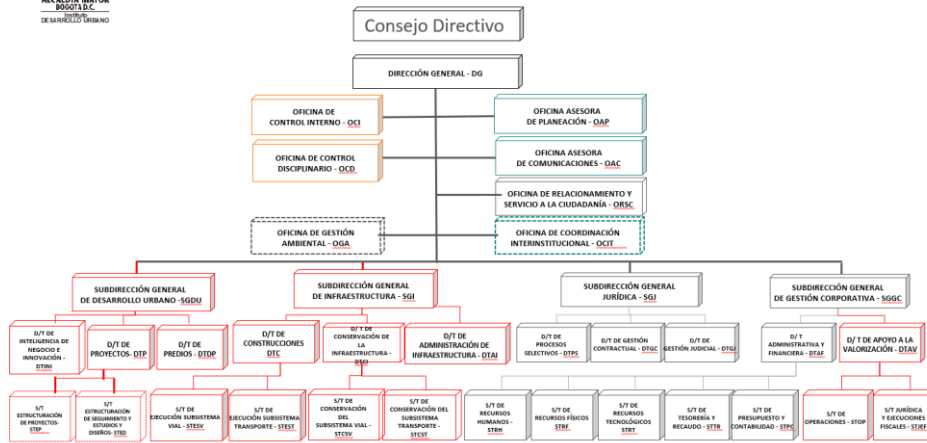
ALCALDÍA MAYOR BOGOTÁ D.C.
Instituto DESARROLLO URBANO

Consejo Directivo

DIRECCIÓN GENERAL - DG

OFICINA DE CONTROL INTERNO - OCI

OFICINA DE CONTROL DISCIPLINARIO - OCD

OFICINA ASESORA DE PLANEACIÓN - OAP

OFICINA ASESORA DE COMUNICACIONES - OAC

OFICINA DE RELACIONAMIENTO Y SERVICIO A LA CIUDADANÍA - ORSC

OFICINA DE GESTIÓN AMBIENTAL - OGA

OFICINA DE COORDINACIÓN INTERINSTITUCIONAL - OCIT

SUBDIRECCIÓN GENERAL DE DESARROLLO URBANO -SGDU

SUBDIRECCIÓN GENERAL DE INFRAESTRUCTURA - SGI

SUBDIRECCIÓN GENERAL JURÍDICA - SGJ

SUBDIRECCIÓN GENERAL DE GESTIÓN CORPORATIVA - SGGC

D/T DE INTELIGENCIA DE NEGOCIO E INNOVACIÓN - DTINI

D/T DE PROYECTOS- DTP

D/T DE PREDIOS - DTDP

D/T DE CONSTRUCCIONES DTC

D/T DE CONSERVACIÓN DE LA INFRAESTRUCTURA - DTCI

D/T DE ADMINISTRACIÓN DE INFRAESTRUCTURA - DTAI

D/T DE PROCESOS SELECTIVOS - DTPS

D/T DE GESTIÓN CONTRACTUAL - DTGC

D/T DE GESTIÓN JUDICIAL - DTGJ

D/T ADMINISTRATIVA Y FINANCIERA - DTAF

D/ T DE APOYO A LA VALORIZACIÓN - DTAV

S/T ESTRUCTURACIÓN DE PROYECTOS- STEP

S/T ESTRUCTURACIÓN DE SEGUIMIENTO Y ESTUDIOS Y DISEÑOS- STED

S/T DE EJECUCIÓN SUBSISTEMA VIAL - STESV

S/T DE EJECUCIÓN SUBSISTEMA TRANSPORTE - STEST

S/T DE CONSERVACIÓN DEL SUBSISTEMA VIAL - STCSV

S/T DE CONSERVACIÓN DEL SUBSISTEMA TRANSPORTE - STCST

S/T DE RECURSOS HUMANOS - STRH

S/T DE RECURSOS FÍSICOS STRF

S/T DE RECURSOS TECNOLÓGICOS STRT

S/T DE TESORERÍA Y RECAUDO - STTR

S/T DE PRESUPUESTO Y CONTABILIDAD - STPC

S/T DE OPERACIONES - STOP

S/T JURÍDICA Y EJECUCIONES FISCALES - STJEF